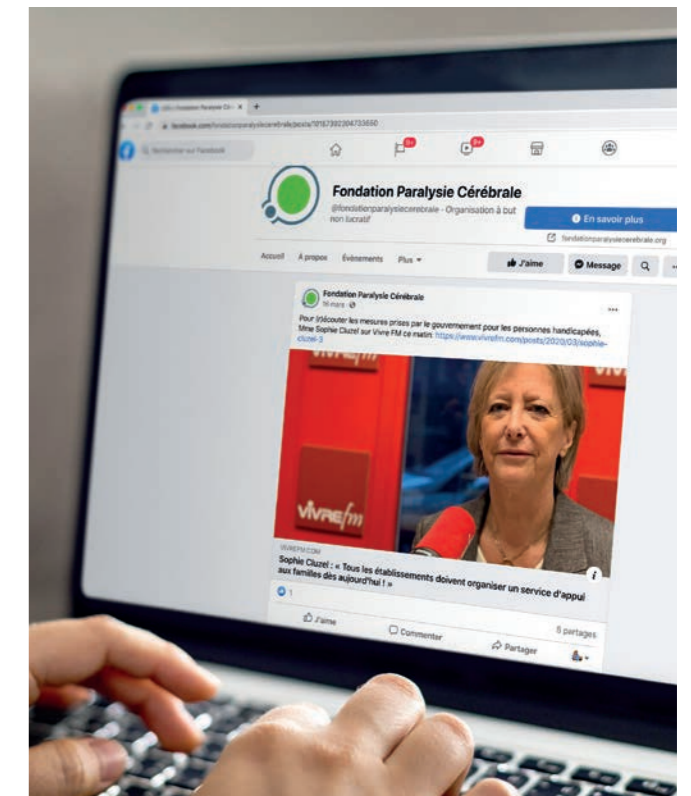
(20) Fondation Paralysie Cé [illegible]

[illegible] facebook.com/fondationparalysiecerebrale/posts/10157392204733650

Rechercher sur Facebook

9+

9+

Fondation Paralysie Cérébrale

@fondationparalysiecerebrale · Organisation à but non lucratif

En savoir plus

fondationparalysiecerebrale.org

Accueil

À propos

Événements

Plus

J'aime

Message

Fondation Paralysie Cérébrale

16 mars ·

Pour (ré)écouter les mesures prises par le gouvernement pour les personnes handicapées, Mme Sophie Cluzel sur Vivre FM ce matin: https://www.vivrefm.com/posts/2020/03/sophie-cluzel-3

vivrefm

VIVREFM.COM

Sophie Cluzel : « Tous les établissements doivent organiser un service d'appui aux familles dès aujourd'hui ! »

1

J'aime

Commenter

5 partages

Partager